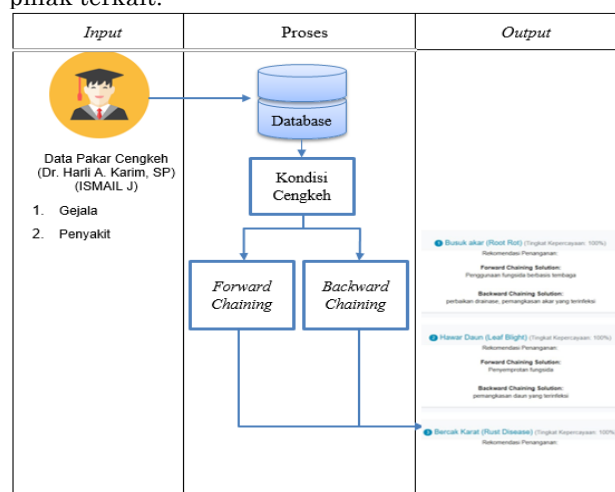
pihak terkait.

| Input | Proses | Output |
|---|---|---|
| Data Pakar Cengkeh (Dr. Harli A. Karim, SP) (ISMAIL J)<br>1. Gejala<br>2. Penyakit | Database<br>Kondisi Cengkeh<br>Forward Chaining<br>Backward Chaining | 1 Busuk akar (Root Rot) (Tingkat Kepercayaan: 100%)<br>Rekomendasi Penanganan:<br>Forward Chaining Solution:<br>Penggunaan fungisida berbasis tembaga<br>Backward Chaining Solution:<br>perbaikan drainase, pemangkasan akar yang terinfeksi<br>2 Hawar Daun (Leaf Blight) (Tingkat Kepercayaan: 100%)<br>Rekomendasi Penanganan:<br>Forward Chaining Solution:<br>Penyemprotan fungisida<br>Backward Chaining Solution:<br>pemangkasan daun yang terinfeksi<br>3 Bercak Karat (Rust Disease) (Tingkat Kepercayaan: 100%<br>Rekomendasi Penanganan: |